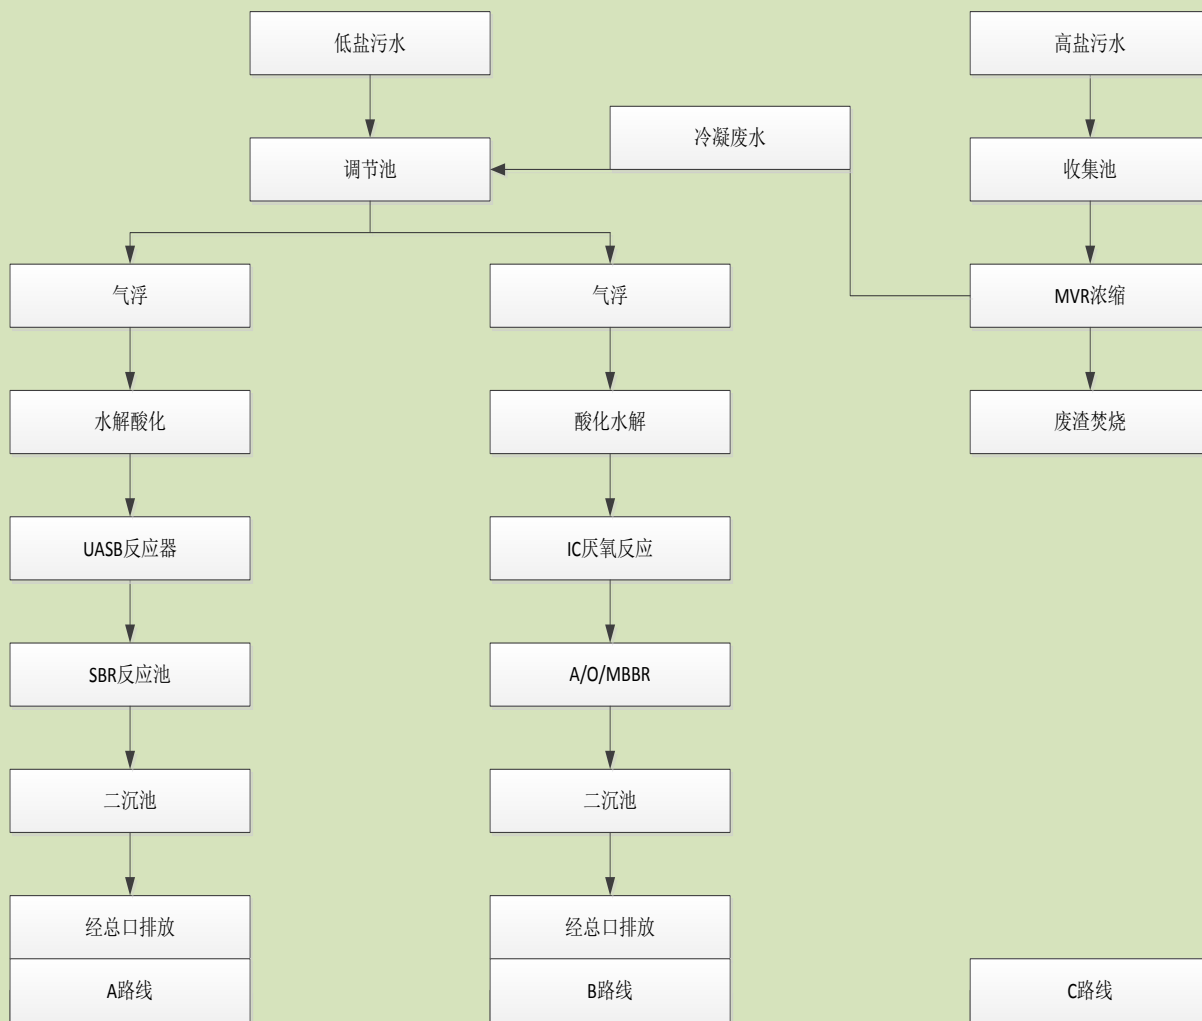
低盐污水

高盐污水

冷凝废水

调节池

收集池

气浮

气浮

MVR浓缩

水解酸化

酸化水解

废渣焚烧

UASB反应器

IC厌氧反应

SBR反应池

A/O/MBBR

二沉池

二沉池

经总口排放

经总口排放

A路线

B路线

C路线